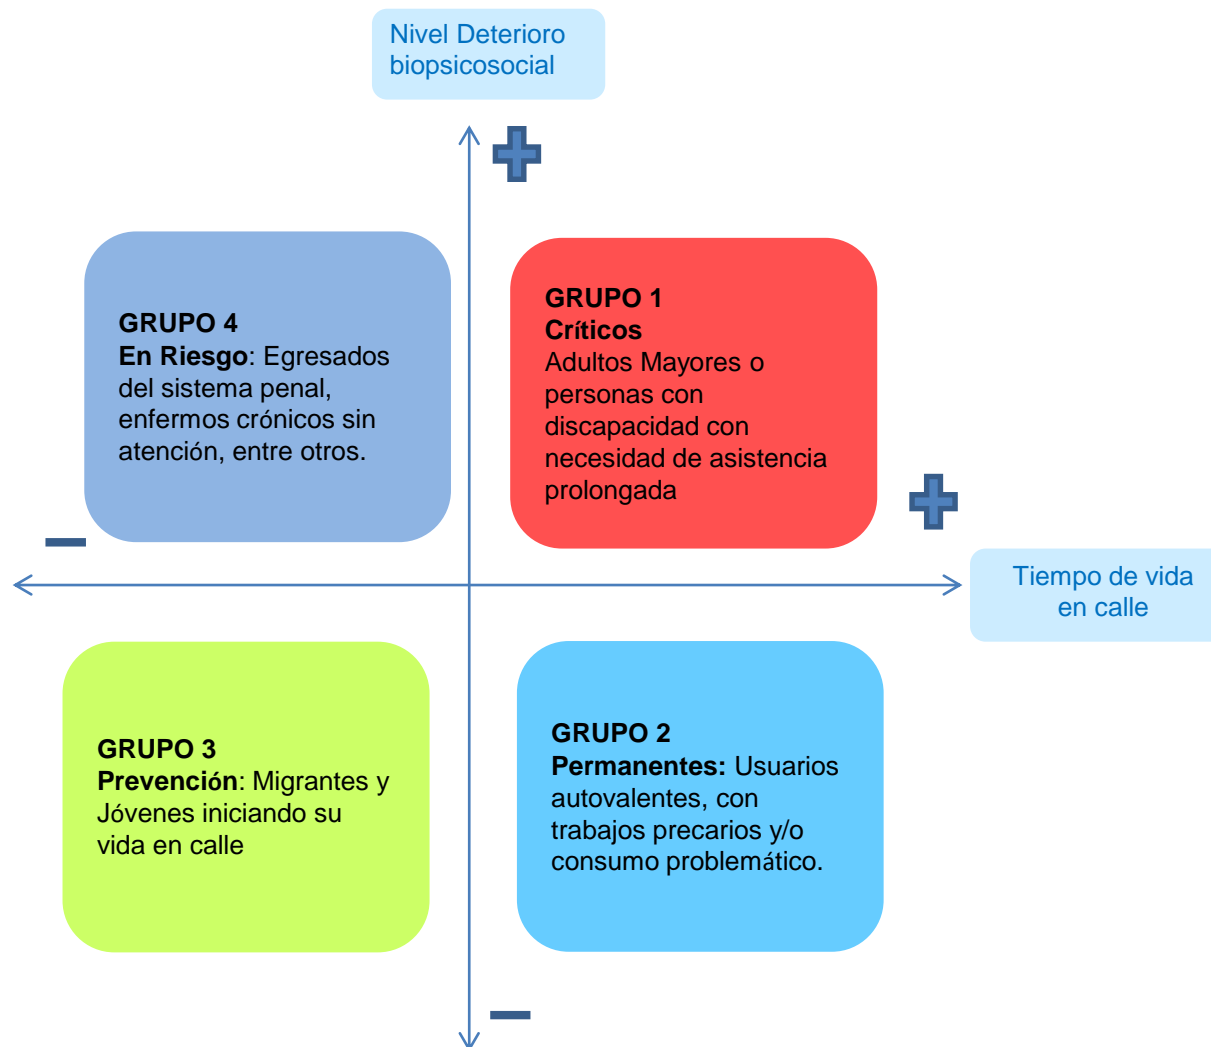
Nivel Deterioro biopsicosocial

+

GRUPO 4
En Riesgo: Egresados del sistema penal, enfermos crónicos sin atención, entre otros.

GRUPO 1
Críticos
Adultos Mayores o personas con discapacidad con necesidad de asistencia prolongada

+

−

Tiempo de vida en calle

GRUPO 3
Prevención: Migrantes y Jóvenes iniciando su vida en calle

GRUPO 2
Permanentes: Usuarios autovalentes, con trabajos precarios y/o consumo problemático.

−